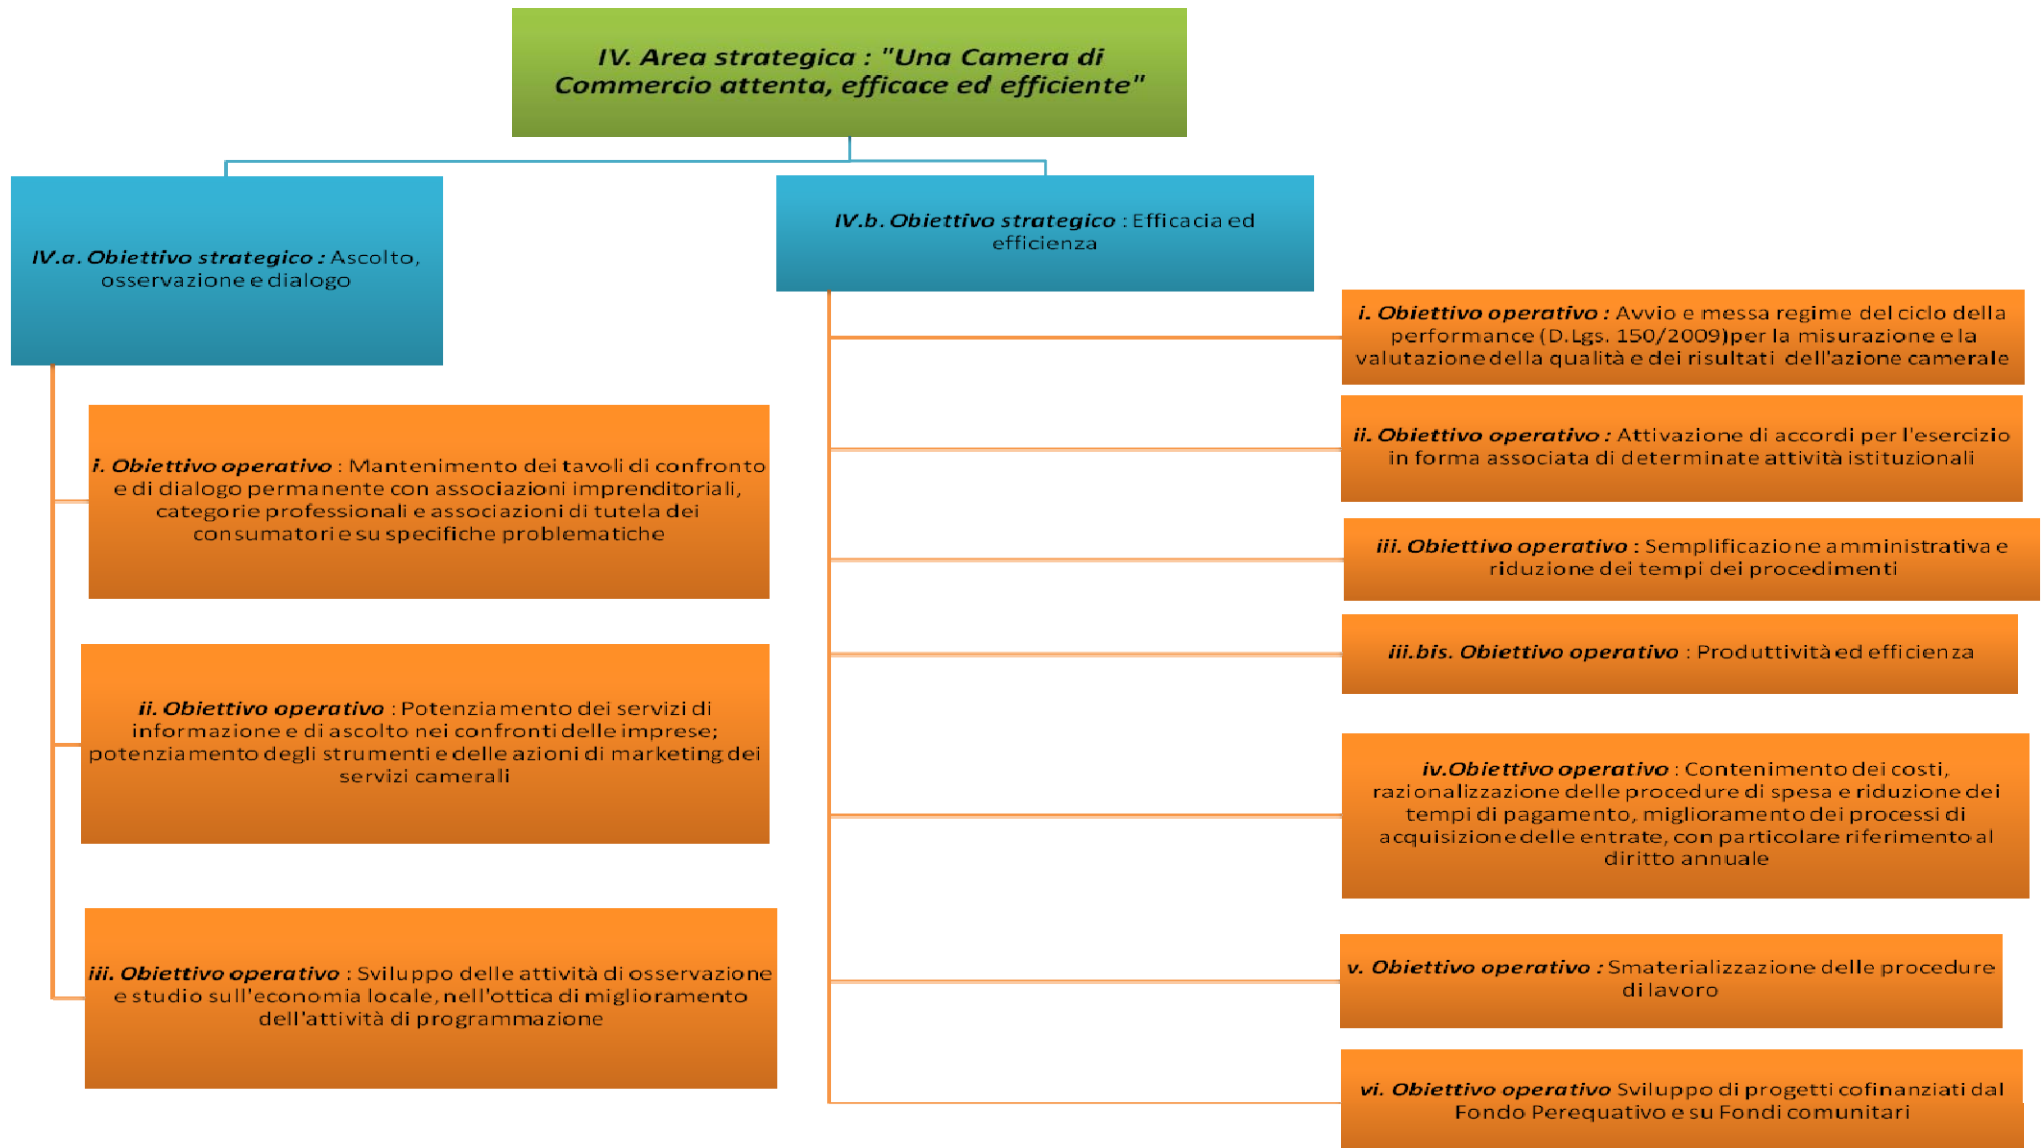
IV. Area strategica : "Una Camera di Commercio attenta, efficace ed efficiente"

IV.a. Obiettivo strategico : Ascolto, osservazione e dialogo

i. Obiettivo operativo : Mantenimento dei tavoli di confronto e di dialogo permanente con associazioni imprenditoriali, categorie professionali e associazioni di tutela dei consumatori e su specifiche problematiche

ii. Obiettivo operativo : Potenziamento dei servizi di informazione e di ascolto nei confronti delle imprese; potenziamento degli strumenti e delle azioni di marketing dei servizi camerali

iii. Obiettivo operativo : Sviluppo delle attività di osservazione e studio sull'economia locale, nell'ottica di miglioramento dell'attività di programmazione

IV.b. Obiettivo strategico : Efficacia ed efficienza

i. Obiettivo operativo : Avvio e messa regime del ciclo della performance (D.Lgs. 150/2009)per la misurazione e la valutazione della qualità e dei risultati dell'azione camerale

ii. Obiettivo operativo : Attivazione di accordi per l'esercizio in forma associata di determinate attività istituzionali

iii. Obiettivo operativo : Semplificazione amministrativa e riduzione dei tempi dei procedimenti

iii.bis. Obiettivo operativo : Produttività ed efficienza

iv.Obiettivo operativo : Contenimento dei costi, razionalizzazione delle procedure di spesa e riduzione dei tempi di pagamento, miglioramento dei processi di acquisizione delle entrate, con particolare riferimento al diritto annuale

v. Obiettivo operativo : Smaterializzazione delle procedure di lavoro

vi. Obiettivo operativo Sviluppo di progetti cofinanziati dal Fondo Perequativo e su Fondi comunitari